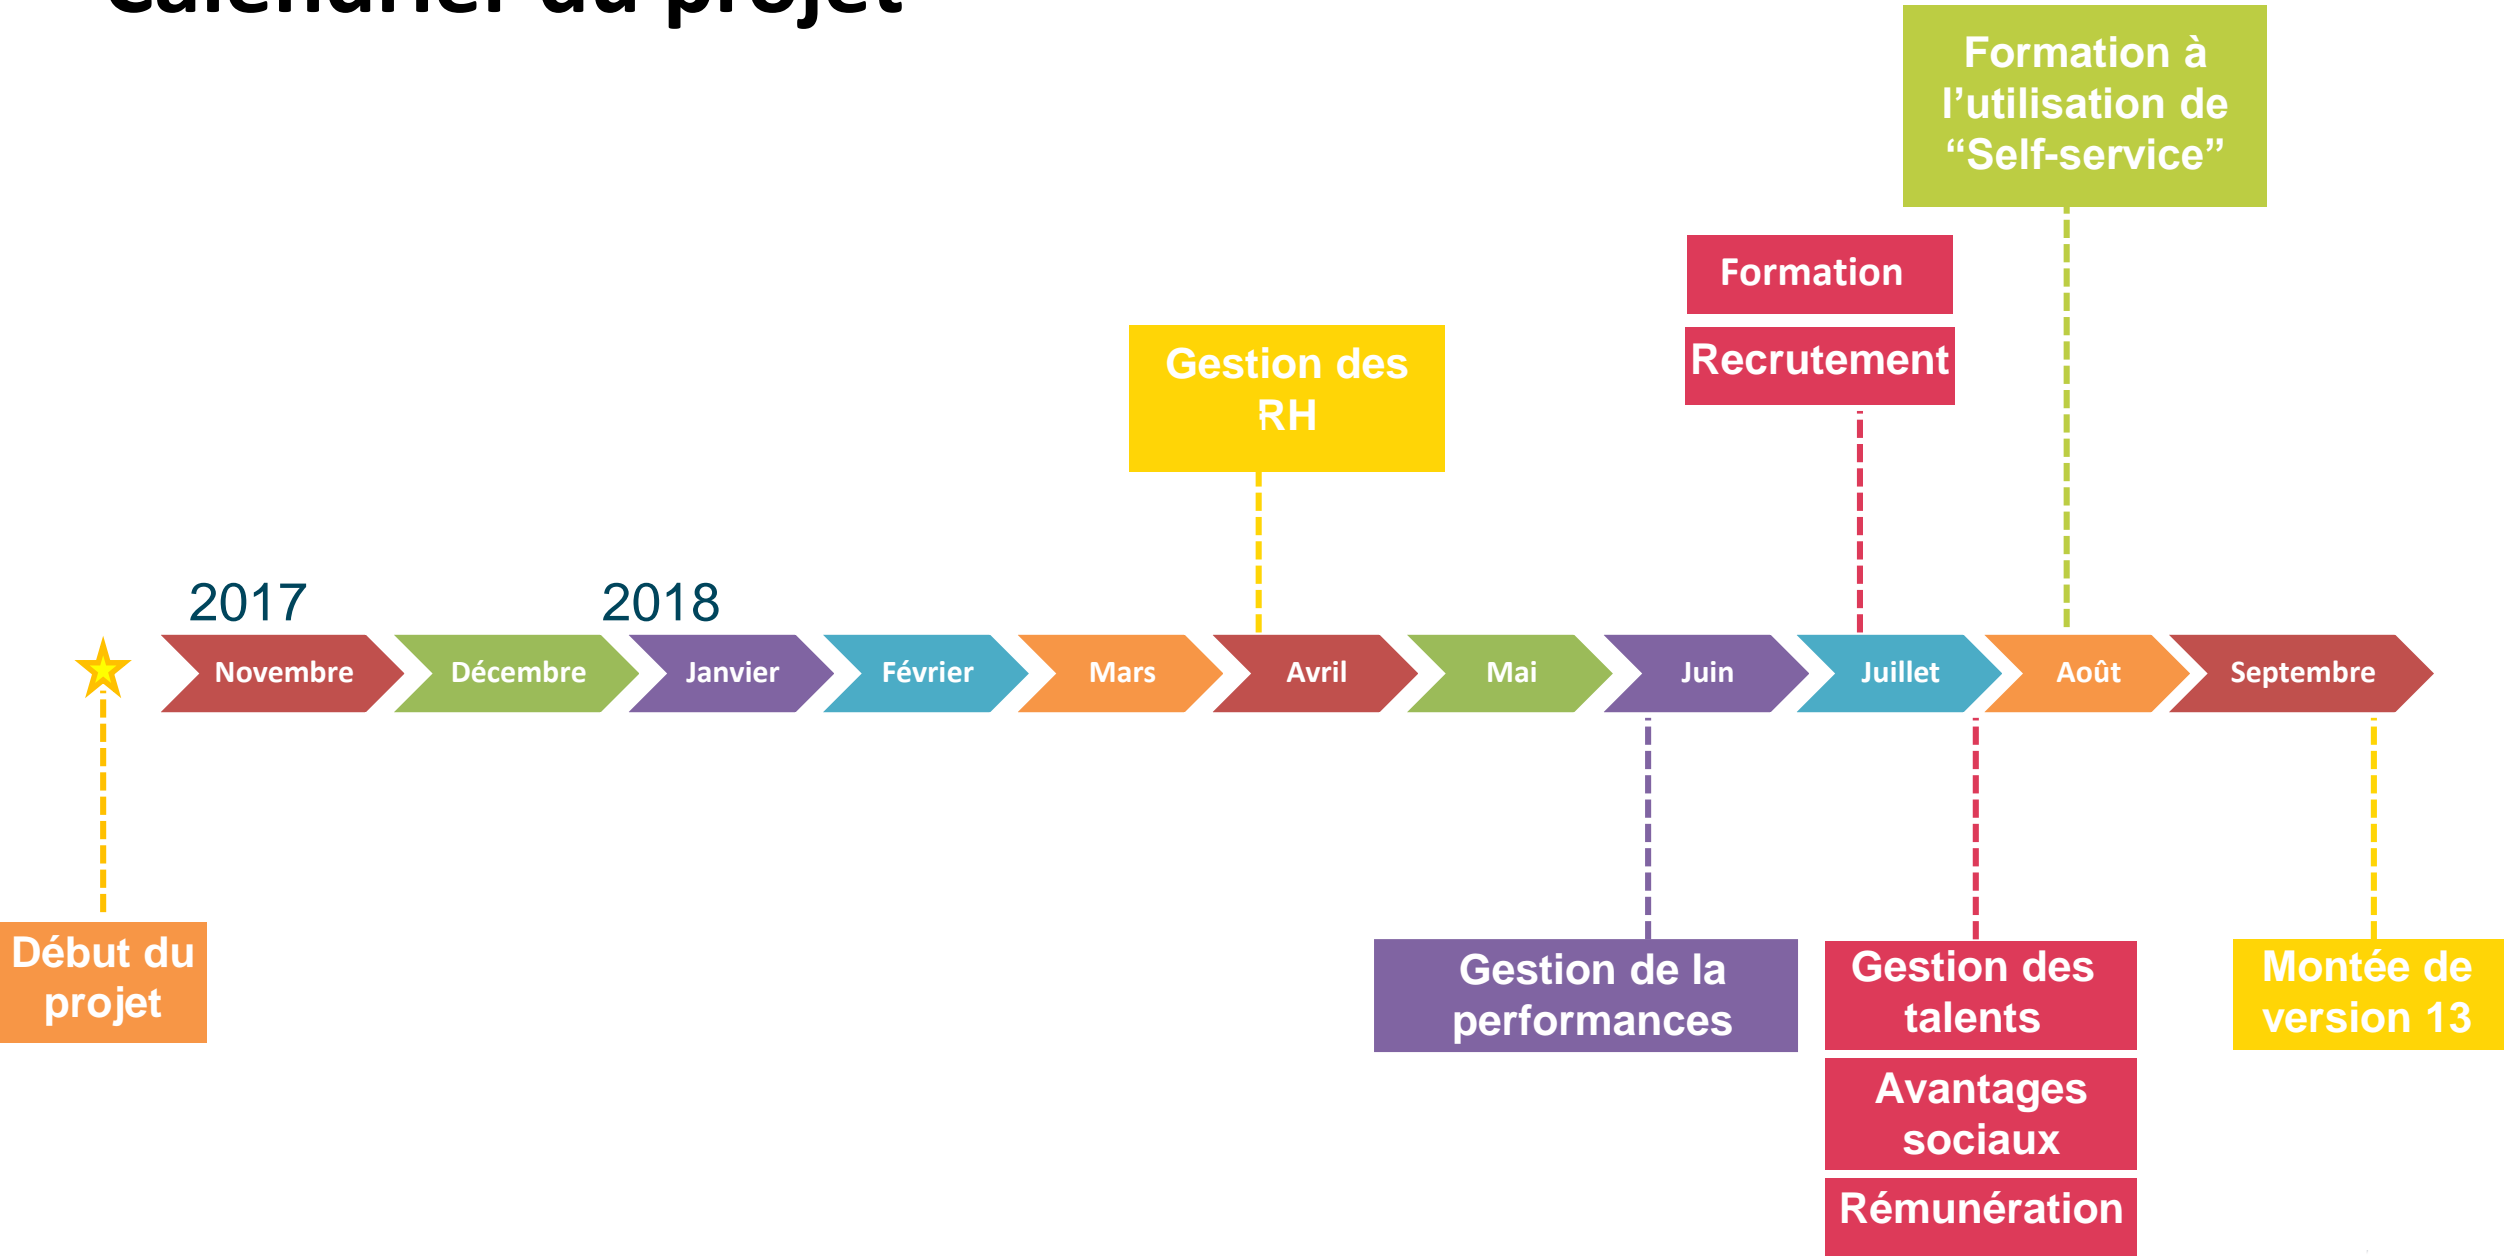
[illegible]

Formation à l'utilisation de "Self-service"

Formation

Recrutement

Gestion des RH

2017

2018

Novembre

Décembre

Janvier

Février

Mars

Avril

Mai

Juin

Juillet

Août

Septembre

Début du projet

Gestion de la performances

Gestion des talents

Avantages sociaux

Rémunération

Montée de version 13